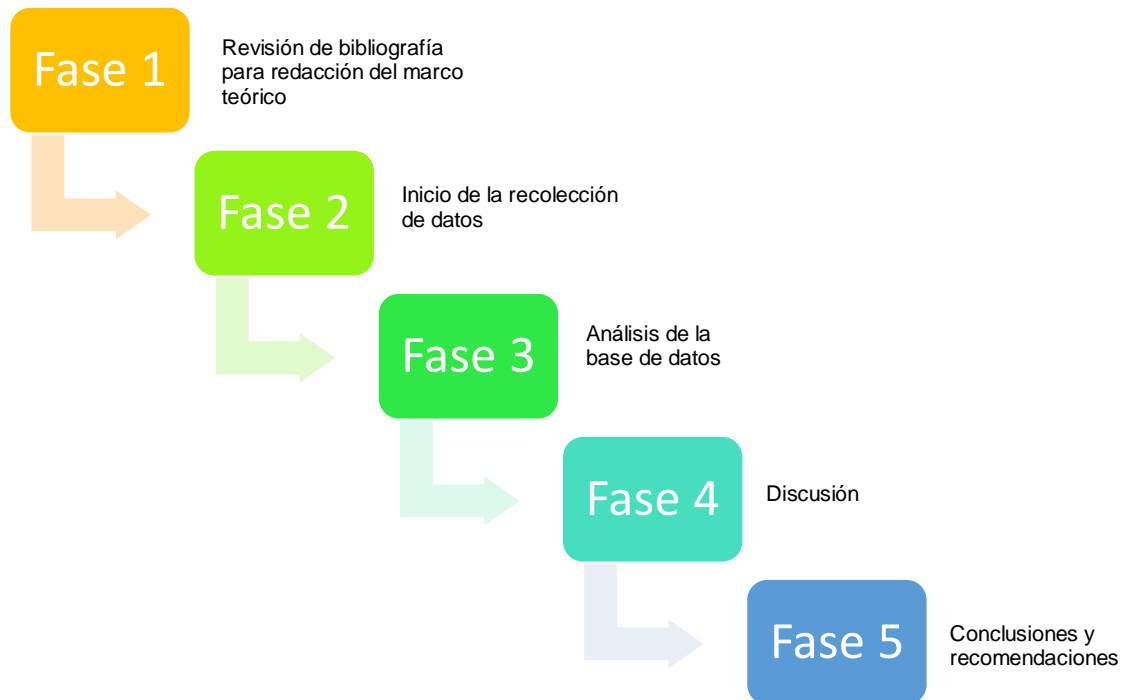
Fase 1

Revisión de bibliografía para redacción del marco teórico

Fase 2

Inicio de la recolección de datos

Fase 3

Análisis de la base de datos

Fase 4

Discusión

Fase 5

Conclusiones y recomendaciones